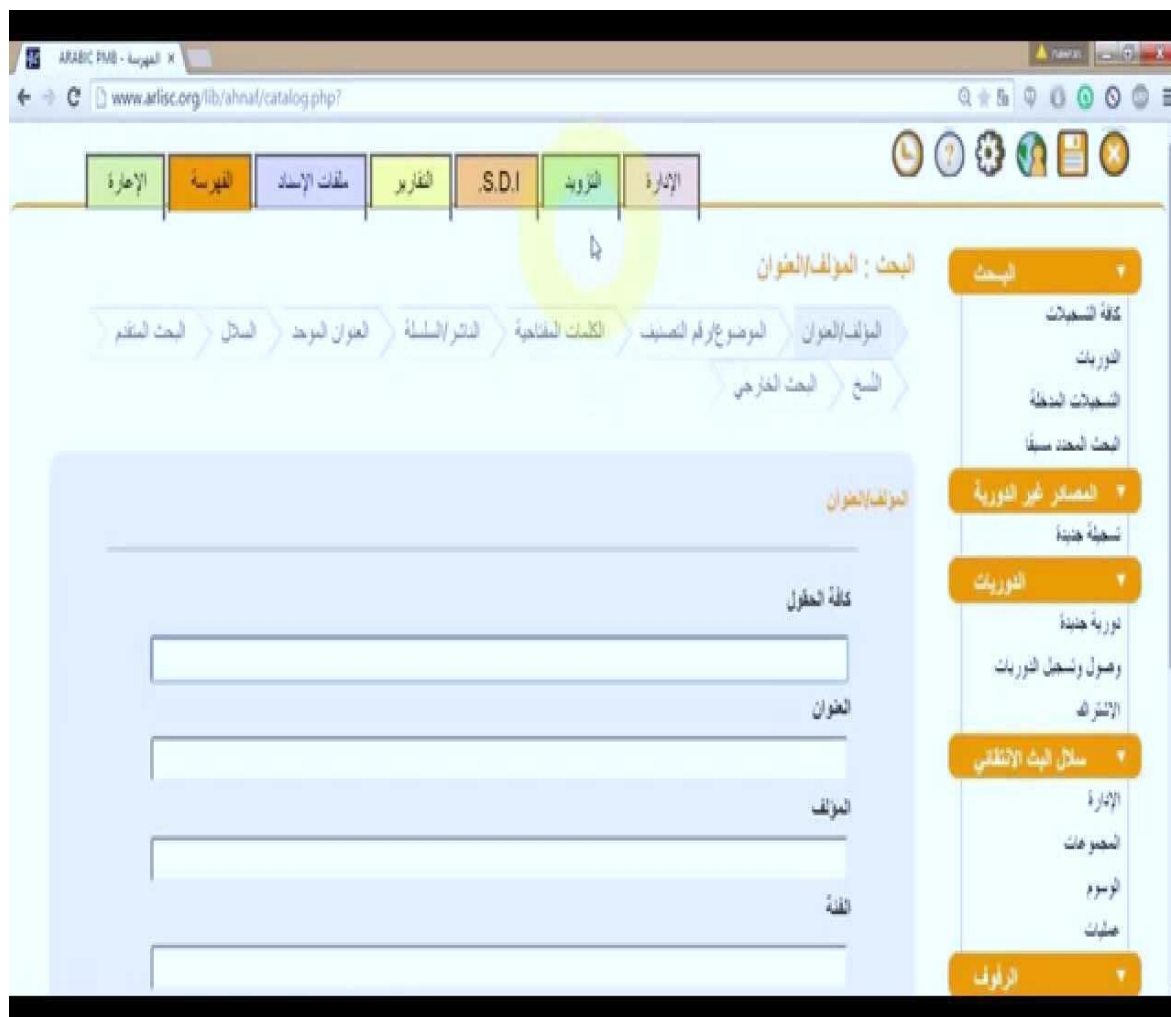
ARABIC PMB - الفهرسة ×

www.arlisc.org/lib/ahnaf/catalog.php?

الإدارة التزويد S.D.I التقارير ملفات الإسناد الفهرسة الإعارة

البحث : المؤلف/العنوان

المؤلف/العنوان الموضوع/رقم التصنيف الكلمات المفتاحية الناشر/السلسلة العنوان الموحد السلال البحث المتقدم النسخ البحث الخارجي

المؤلف/العنوان

كافة الحقول

العنوان

المؤلف

الفئة

البحث
كافة التسجيلات
الدوريات
التسجيلات المدخلة
البحث المحدد مسبقا

المصادر غير الدورية
تسجيلة جديدة

الدوريات
دورية جديدة
وصول وتسجيل الدوريات
الإشتراك

سلال البث الانتقائي
الإدارة
المجموعات
الوسوم
عمليات

الرفوف